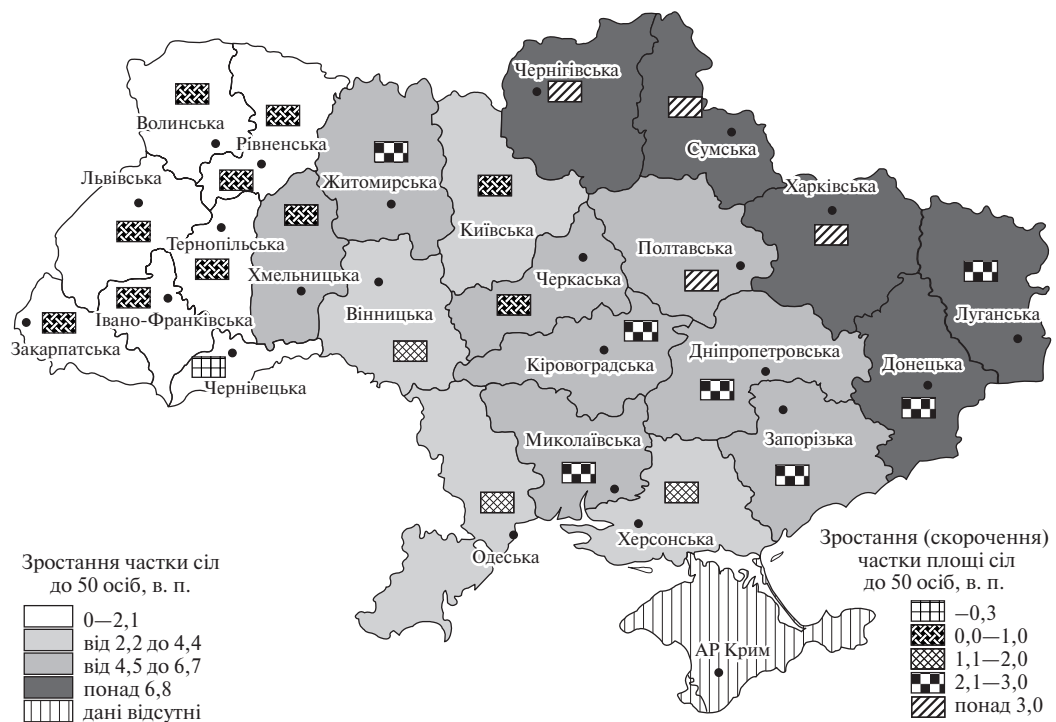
Чернігівська
Сумська
Волинська
Рівненська
Львівська
Житомирська
Харківська
Київська
Тернопільська
Полтавська
Хмельницька
Черкаська
Луганська
Вінницька
Івано-Франківська
Закарпатська
Кіровоградська
Дніпропетровська
Чернівецька
Донецька
Запорізька
Миколаївська
Херсонська
Одеська
АР Крим

Зростання частки сіл до 50 осіб, в. п.
0—2,1
від 2,2 до 4,4
від 4,5 до 6,7
понад 6,8
дані відсутні

Зростання (скорочення) частки площі сіл до 50 осіб, в. п.
–0,3
0,0—1,0
1,1—2,0
2,1—3,0
понад 3,0